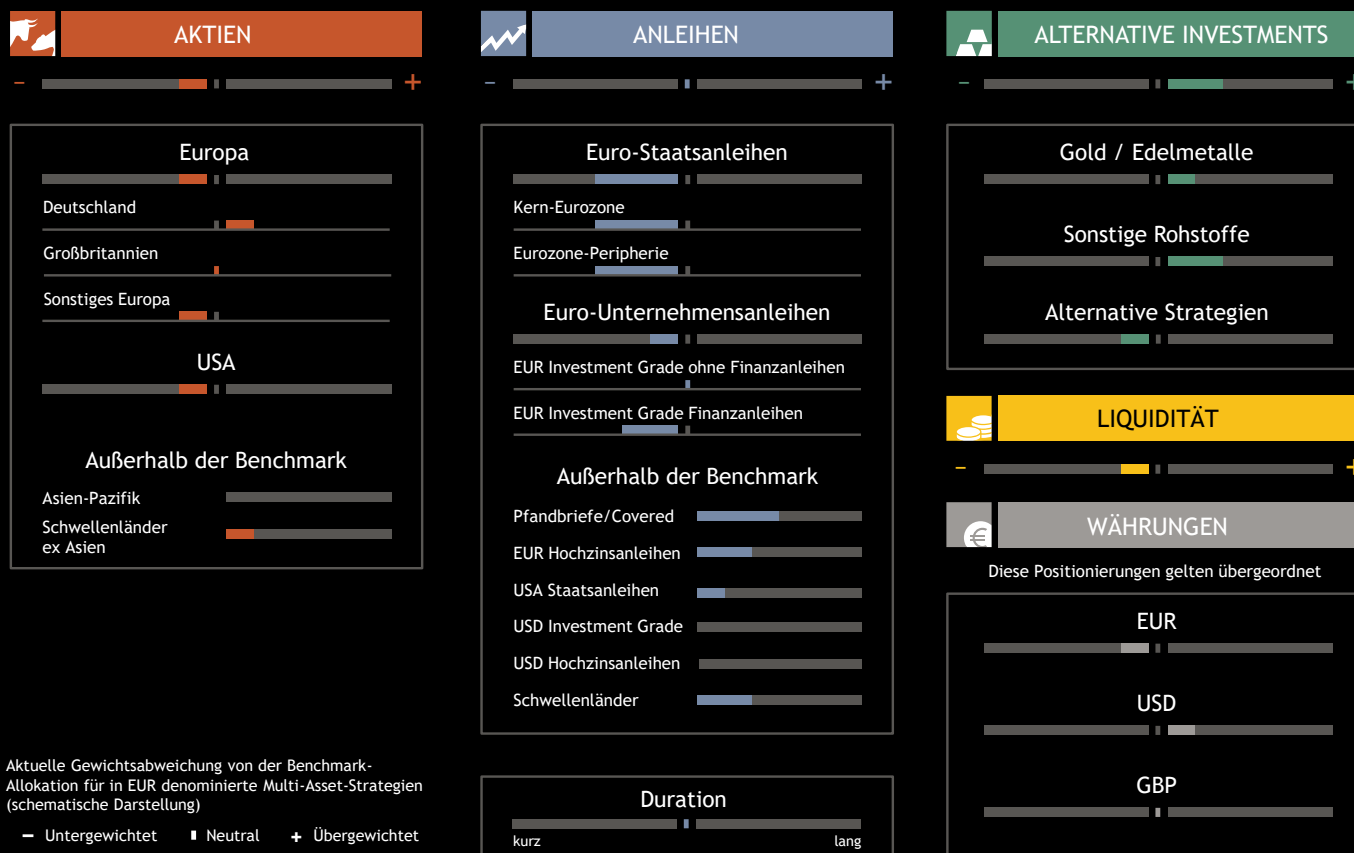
AKTIEN

– +

Europa

Deutschland

Großbritannien

Sonstiges Europa

USA

Außerhalb der Benchmark

Asien-Pazifik

Schwellenländer ex Asien

ANLEIHEN

– +

Euro-Staatsanleihen

Kern-Eurozone

Eurozone-Peripherie

Euro-Unternehmensanleihen

EUR Investment Grade ohne Finanzanleihen

EUR Investment Grade Finanzanleihen

Außerhalb der Benchmark

Pfandbriefe/Covered

EUR Hochzinsanleihen

USA Staatsanleihen

USD Investment Grade

USD Hochzinsanleihen

Schwellenländer

Duration

kurz lang

ALTERNATIVE INVESTMENTS

– +

Gold / Edelmetalle

Sonstige Rohstoffe

Alternative Strategien

LIQUIDITÄT

– +

WÄHRUNGEN

Diese Positionierungen gelten übergeordnet

EUR

USD

GBP

Aktuelle Gewichtsabweichung von der Benchmark-Allokation für in EUR denominierte Multi-Asset-Strategien (schematische Darstellung)

– Untergewichtet ▮ Neutral + Übergewichtet